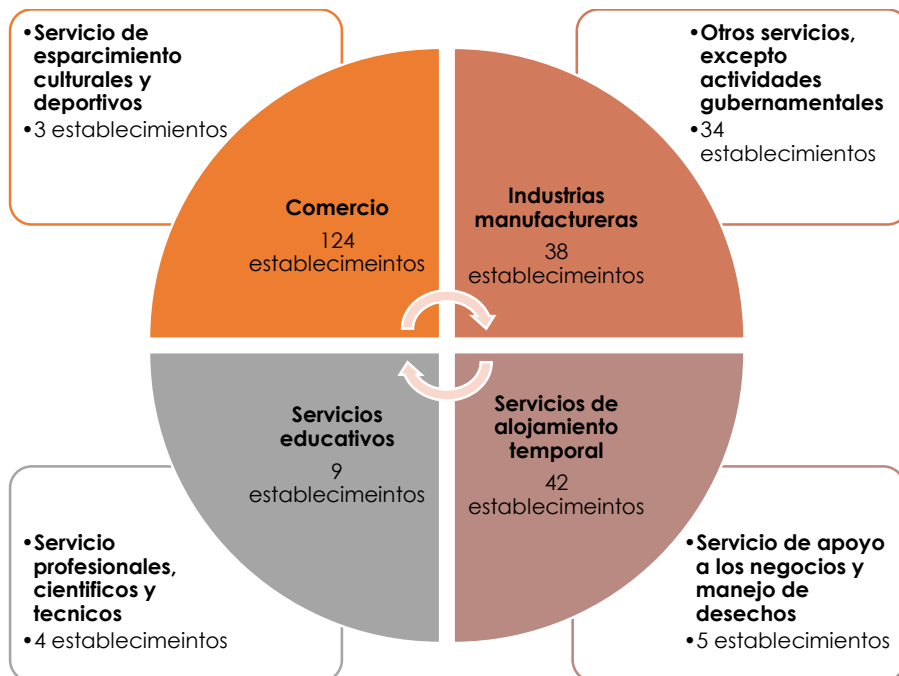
•Servicio de esparcimiento culturales y deportivos
•3 establecimientos

•Otros servicios, excepto actividades gubernamentales
•34 establecimientos

Comercio
124 establecimeintos

Industrias manufactureras
38 establecimeintos

Servicios educativos
9 establecimeintos

Servicios de alojamiento temporal
42 establecimeintos

•Servicio profesionales, cientificos y tecnicos
•4 establecimeintos

•Servicio de apoyo a los negocios y manejo de desechos
•5 establecimientos